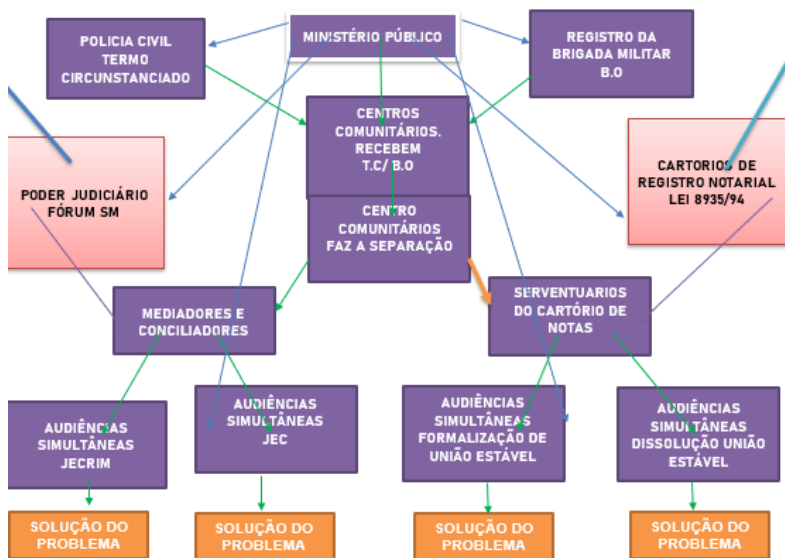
MINISTÉRIO PÚBLICO

POLICIA CIVIL TERMO CIRCUNSTANCIADO

REGISTRO DA BRIGADA MILITAR B.O

CENTROS COMUNITÁRIOS. RECEBEM T.C/ B.O

PODER JUDICIÁRIO FÓRUM SM

CARTORIOS DE REGISTRO NOTARIAL LEI 8935/94

CENTRO COMUNITÁRIOS FAZ A SEPARAÇÃO

MEDIADORES E CONCILIADORES

SERVENTUARIOS DO CARTÓRIO DE NOTAS

AUDIÊNCIAS SIMULTÂNEAS JECRIM

AUDIÊNCIAS SIMULTÂNEAS JEC

AUDIÊNCIAS SIMULTÂNEAS FORMALIZAÇÃO DE UNIÃO ESTÁVEL

AUDIÊNCIAS SIMULTÂNEAS DISSOLUÇÃO UNIÃO ESTÁVEL

SOLUÇÃO DO PROBLEMA

SOLUÇÃO DO PROBLEMA

SOLUÇÃO DO PROBLEMA

SOLUÇÃO DO PROBLEMA